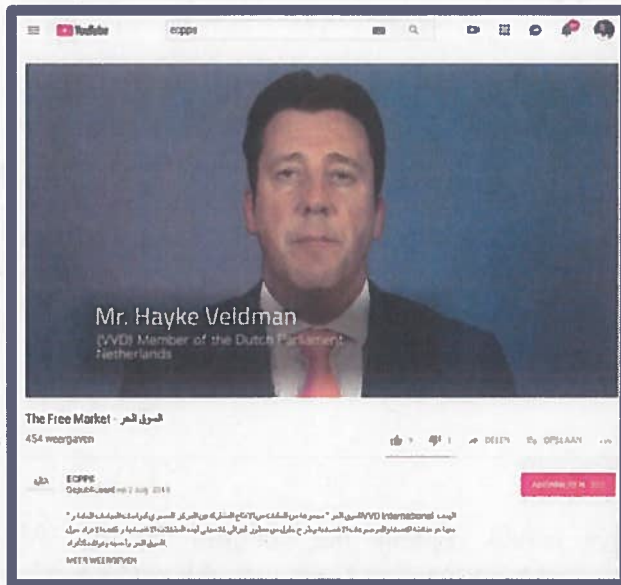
YouTube

ecpps

Mr. Hayke Veldman

(VVD) Member of the Dutch Parliament Netherlands

The Free Market - السوق الحر

454 weergaven

9 1 DELEN OPSLAAN ...

ECPPS

Gepubliceerd op 2 July 2019

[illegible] VVD International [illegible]

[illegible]

MEER WEERGEVEN

ABONNEREN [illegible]